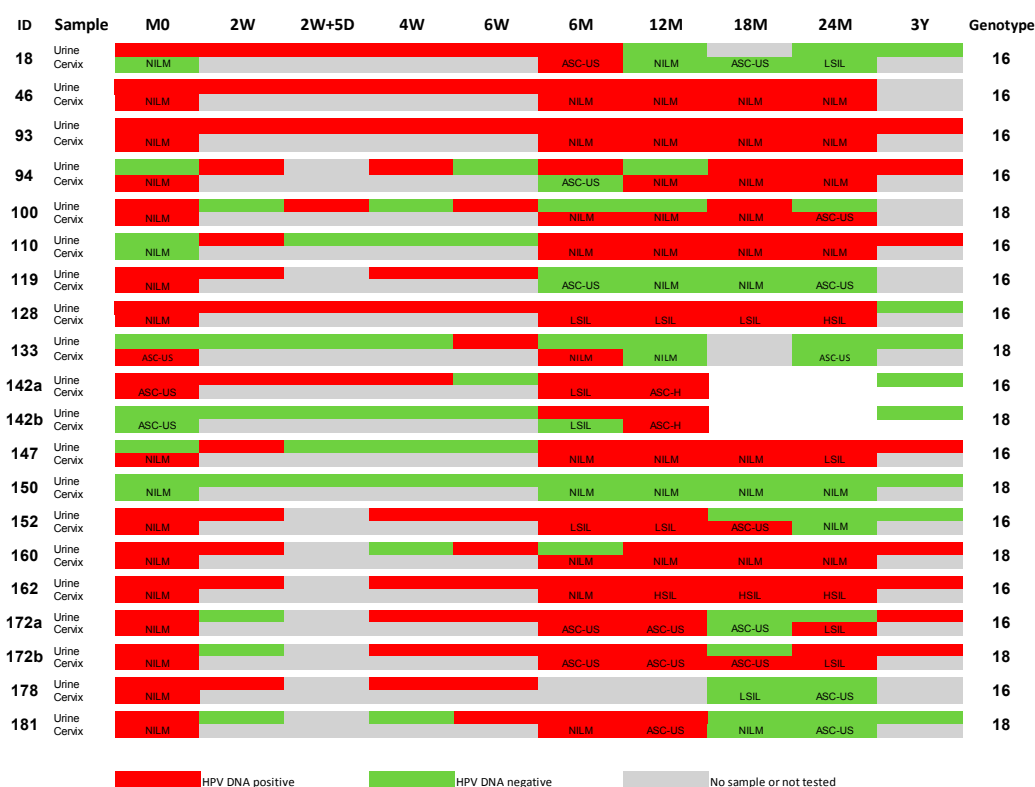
| ID | Sample | M0 | 2W | 2W+5D | 4W | 6W | 6M | 12M | 18M | 24M | 3Y | Genotype |
|---|---|---|---|---|---|---|---|---|---|---|---|---|
| 18 | Urine Cervix | NILM | | | | | ASC-US | NILM | ASC-US | LSIL | | 16 |
| 46 | Urine Cervix | NILM | | | | | NILM | NILM | NILM | NILM | | 16 |
| 93 | Urine Cervix | NILM | | | | | NILM | NILM | NILM | NILM | | 16 |
| 94 | Urine Cervix | NILM | | | | | ASC-US | NILM | NILM | NILM | | 16 |
| 100 | Urine Cervix | NILM | | | | | NILM | NILM | NILM | ASC-US | | 18 |
| 110 | Urine Cervix | NILM | | | | | NILM | NILM | NILM | NILM | | 16 |
| 119 | Urine Cervix | NILM | | | | | ASC-US | NILM | NILM | ASC-US | | 16 |
| 128 | Urine Cervix | NILM | | | | | LSIL | LSIL | LSIL | HSIL | | 16 |
| 133 | Urine Cervix | ASC-US | | | | | NILM | NILM | | ASC-US | | 18 |
| 142a | Urine Cervix | ASC-US | | | | | LSIL | ASC-H | | | | 16 |
| 142b | Urine Cervix | ASC-US | | | | | LSIL | ASC-H | | | | 18 |
| 147 | Urine Cervix | NILM | | | | | NILM | NILM | NILM | LSIL | | 16 |
| 150 | Urine Cervix | NILM | | | | | NILM | NILM | NILM | NILM | | 18 |
| 152 | Urine Cervix | NILM | | | | | LSIL | LSIL | ASC-US | NILM | | 16 |
| 160 | Urine Cervix | NILM | | | | | NILM | NILM | NILM | NILM | | 18 |
| 162 | Urine Cervix | NILM | | | | | NILM | HSIL | HSIL | HSIL | | 16 |
| 172a | Urine Cervix | NILM | | | | | ASC-US | ASC-US | ASC-US | LSIL | | 16 |
| 172b | Urine Cervix | NILM | | | | | ASC-US | ASC-US | ASC-US | LSIL | | 18 |
| 178 | Urine Cervix | NILM | | | | | | | LSIL | ASC-US | | 16 |
| 181 | Urine Cervix | NILM | | | | | NILM | ASC-US | NILM | ASC-US | | 18 |

HPV DNA positive
HPV DNA negative
No sample or not tested